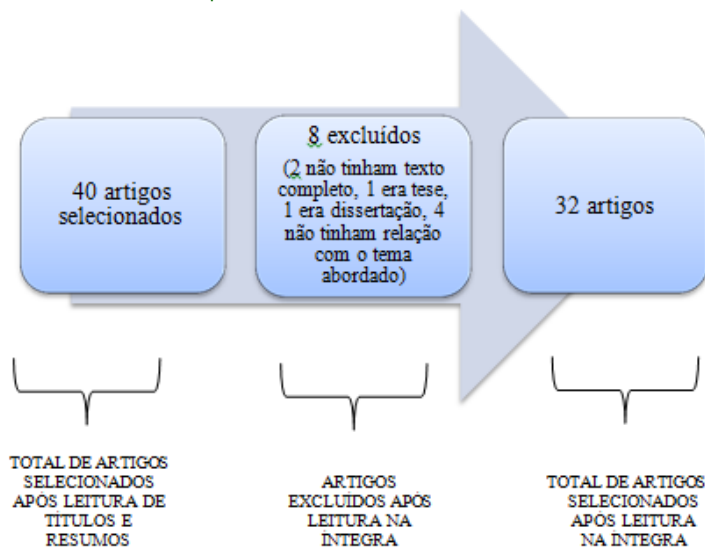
40 artigos selecionados

8 excluídos

(2 não tinham texto completo, 1 era tese, 1 era dissertação, 4 não tinham relação com o tema abordado)

32 artigos

TOTAL DE ARTIGOS SELECIONADOS APOS LEITURA DE TITULOS E RESUMOS

ARTIGOS EXCLUIDOS APÓS LEITURA NA INTEGRA

TOTAL DE ARTIGOS SELECIONADOS APOS LEITURA NA INTEGRA